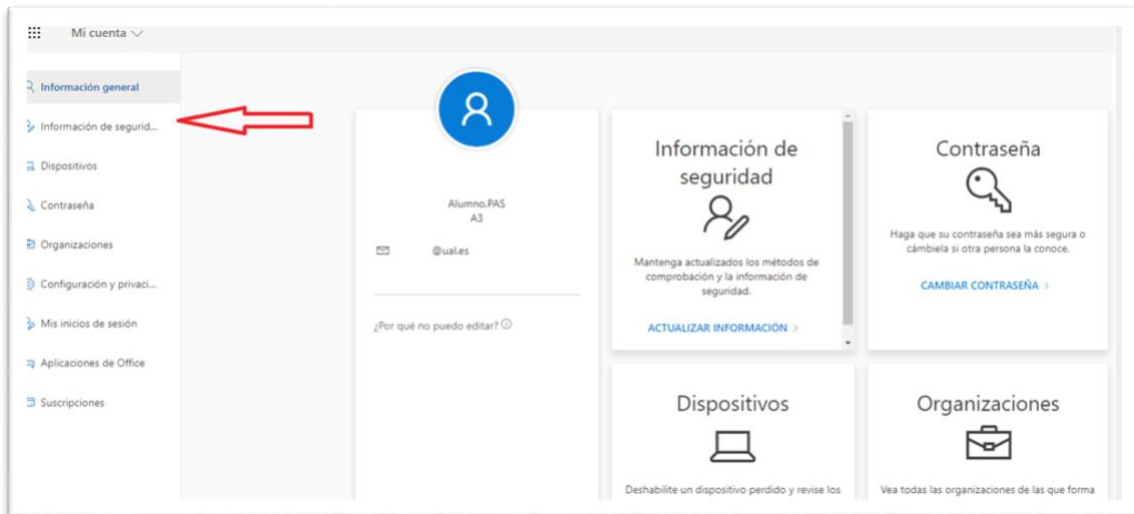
Mi cuenta

Información general
Información de segurid...
Dispositivos
Contraseña
Organizaciones
Configuración y privaci...
Mis inicios de sesión
Aplicaciones de Office
Suscripciones

Alumno.PAS
A3
@ual.es

¿Por qué no puedo editar?

Información de seguridad

Mantenga actualizados los métodos de comprobación y la información de seguridad.

ACTUALIZAR INFORMACIÓN >

Contraseña

Haga que su contraseña sea más segura o cámbiela si otra persona la conoce.

CAMBIAR CONTRASEÑA >

Dispositivos

Deshabilite un dispositivo perdido y revise los

Organizaciones

Vea todas las organizaciones de las que forma